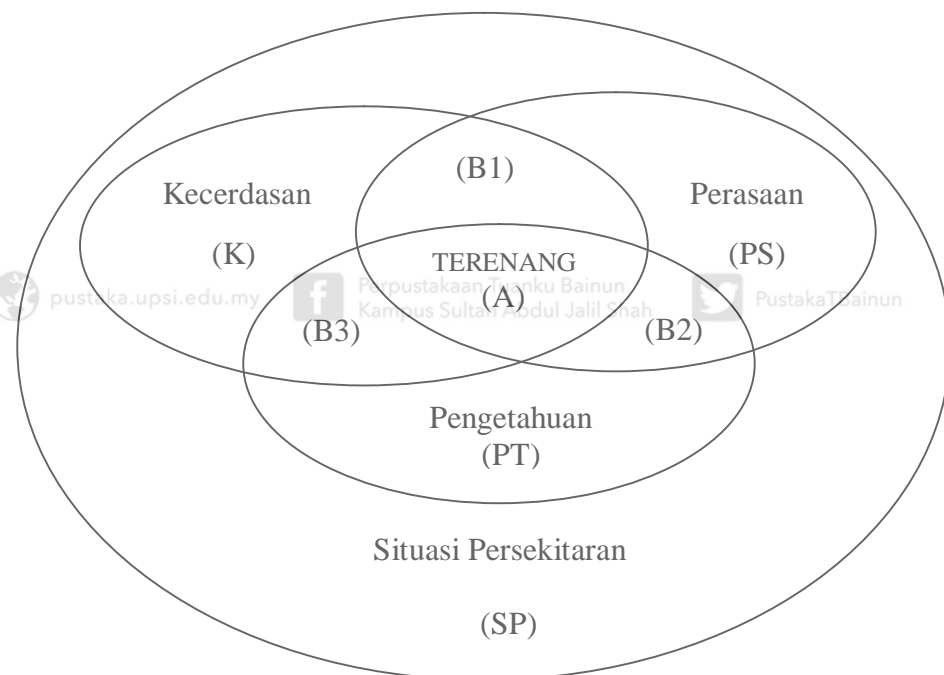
(B1)

Kecerdasan

(K)

Perasaan

(PS)

TERENANG

(A)

pustaka.upsi.edu.my

Perpustakaan Tuanku Bainun
Kampus Sultan Abdul Jalil Shah

PustakaTBainun

(B3)

(B2)

Pengetahuan
(PT)

Situasi Persekitaran

(SP)